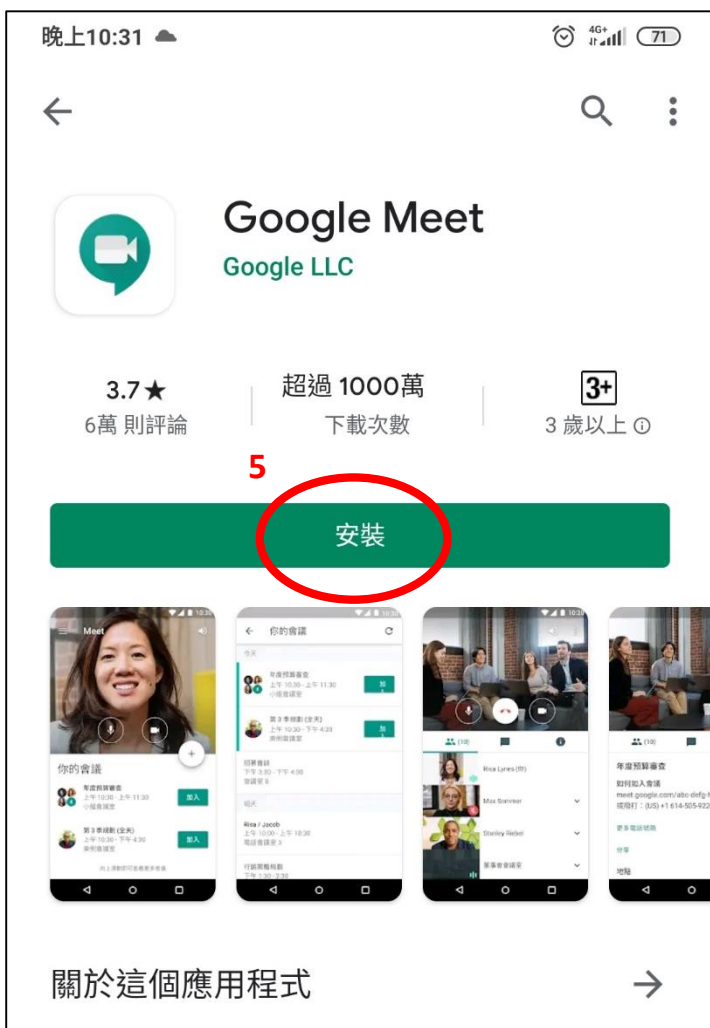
晚上10:31

4G+ 71

Google Meet
Google LLC

3.7★
6萬 則評論

超過 1000萬
下載次數

3+
3 歲以上 ⓘ

5

安裝

Meet

你的會議

年度預算審查
上午 10:30 - 上午 11:30
小組會議室

加入

第 3 季規劃 (全天)
上午 10:30 - 下午 4:30
東側會議室

加入

你的會議

今天

年度預算審查
上午 10:30 - 上午 11:30
小組會議室

第 3 季規劃 (全天)

招募會談

明天

Risa / Jacob

行銷簡報科目

(10)

Risa Lynes (你)

Max Sommer

Stanley Riebel

(10)

年度預算審查

如何加入會議
meet.google.com/abc-defg-h

更多電話號碼

分享

地點

關於這個應用程式

→